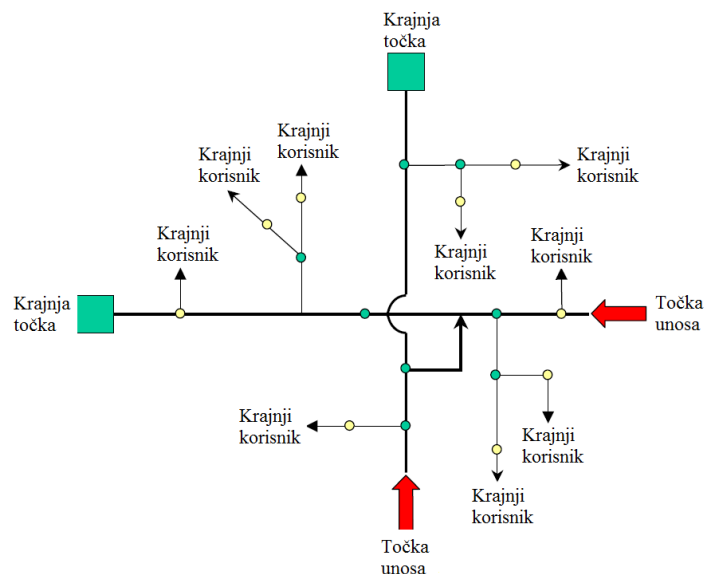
Krajnja točka

Krajnji korisnik

Krajnji korisnik

Krajnji korisnik

Krajnji korisnik

Krajnji korisnik

Krajnji korisnik

Krajnja točka

Točka unosa

Krajnji korisnik

Krajnji korisnik

Krajnji korisnik

Točka unosa